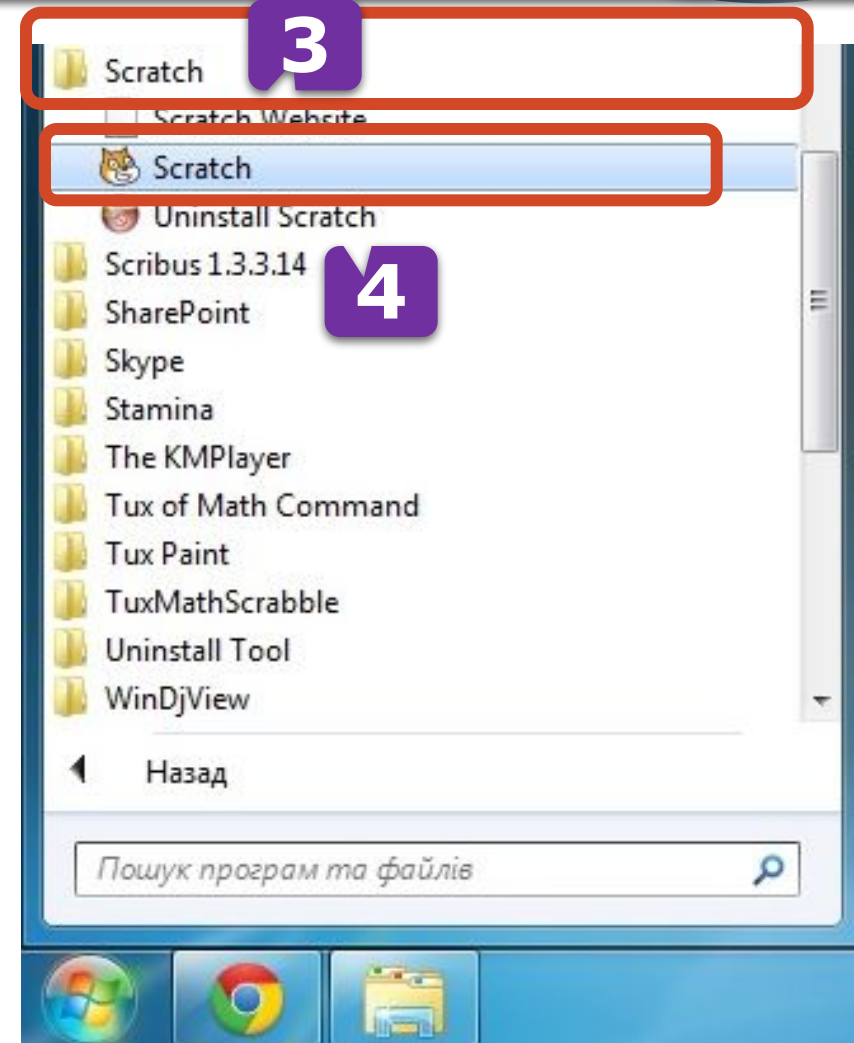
Scratch
3
Scratch Website
Scratch
Uninstall Scratch
Scribus 1.3.3.14
4
SharePoint
Skype
Stamina
The KMPlayer
Tux of Math Command
Tux Paint
TuxMathScrabble
Uninstall Tool
WinDjView
Назад
Пошук програм та файлів